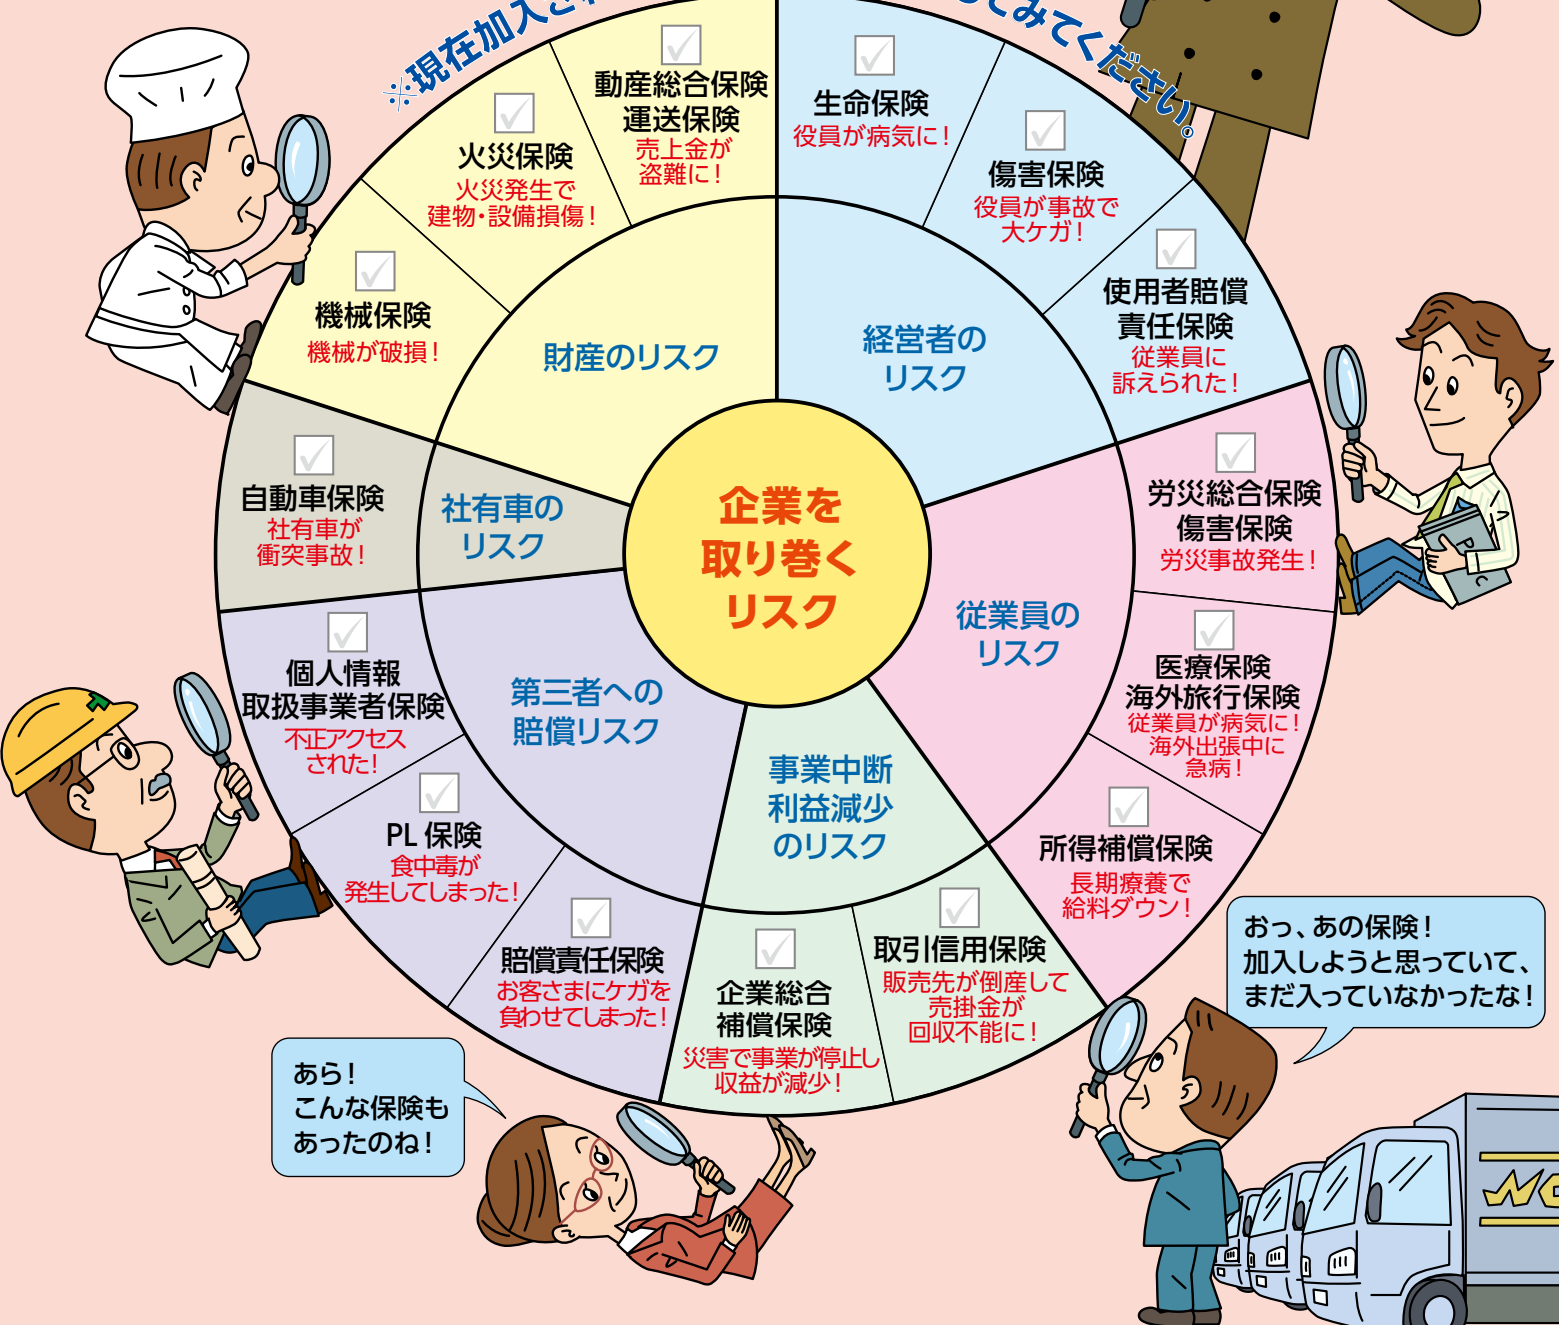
※現在加入さ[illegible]
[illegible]してみてください。

企業を取り巻くリスク

財産のリスク

動産総合保険
運送保険
売上金が盗難に！

火災保険
火災発生で建物・設備損傷！

機械保険
機械が破損！

経営者のリスク

生命保険
役員が病気に！

傷害保険
役員が事故で大ケガ！

使用者賠償責任保険
従業員に訴えられた！

従業員のリスク

労災総合保険
傷害保険
労災事故発生！

医療保険
海外旅行保険
従業員が病気に！海外出張中に急病！

所得補償保険
長期療養で給料ダウン！

事業中断利益減少のリスク

取引信用保険
販売先が倒産して売掛金が回収不能に！

企業総合補償保険
災害で事業が停止し収益が減少！

第三者への賠償リスク

賠償責任保険
お客さまにケガを負わせてしまった！

PL 保険
食中毒が発生してしまった！

個人情報取扱事業者保険
不正アクセスされた！

社有車のリスク

自動車保険
社有車が衝突事故！

おっ、あの保険！
加入しようと思っていて、
まだ入っていなかったな！

あら！
こんな保険も
あったのね！